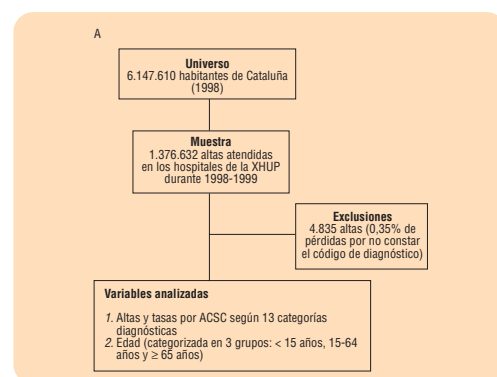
A

**Universo**
6.147.610 habitantes de Cataluña (1998)

**Muestra**
1.376.632 altas atendidas en los hospitales de la XHUP durante 1998-1999

**Exclusiones**
4.835 altas (0,35% de pérdidas por no constar el código de diagnóstico)

**Variables analizadas**

*1.* Altas y tasas por ACSC según 13 categorías diagnósticas
*2.* Edad (categorizada en 3 grupos: < 15 años, 15-64 años y ≥ 65 años)